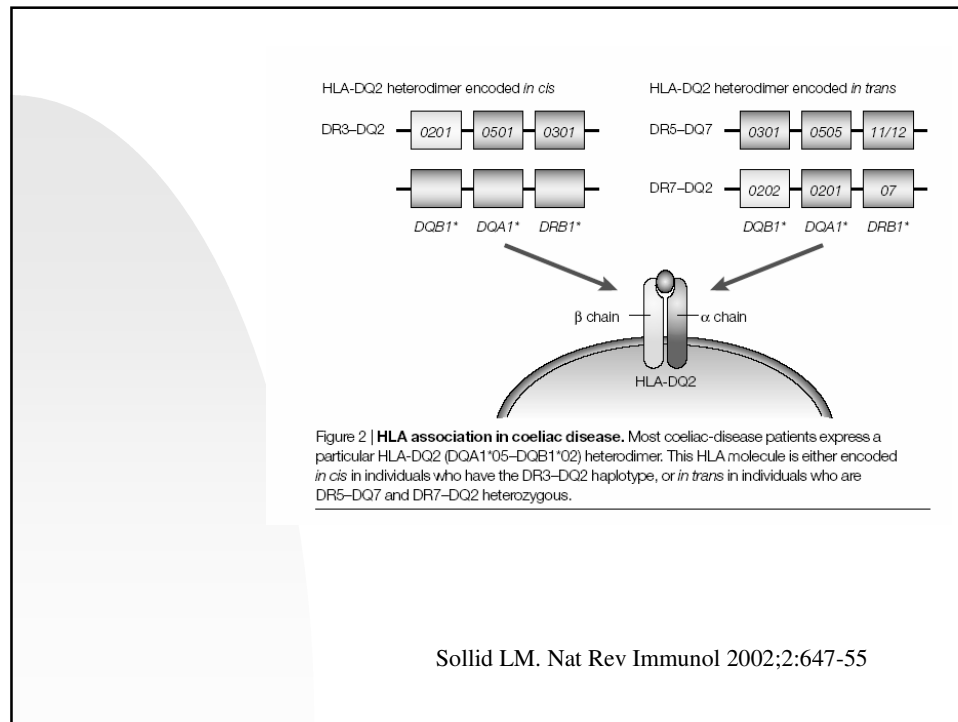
HLA-DQ2 heterodimer encoded *in cis*

DR3–DQ2 0201 0501 0301

DQB1* DQA1* DRB1*

HLA-DQ2 heterodimer encoded *in trans*

DR5–DQ7 0301 0505 11/12

DR7–DQ2 0202 0201 07

DQB1* DQA1* DRB1*

β chain

α chain

HLA-DQ2

Figure 2 | **HLA association in coeliac disease.** Most coeliac-disease patients express a particular HLA-DQ2 (DQA1*05–DQB1*02) heterodimer. This HLA molecule is either encoded *in cis* in individuals who have the DR3–DQ2 haplotype, or *in trans* in individuals who are DR5–DQ7 and DR7–DQ2 heterozygous.

Sollid LM. Nat Rev Immunol 2002;2:647-55